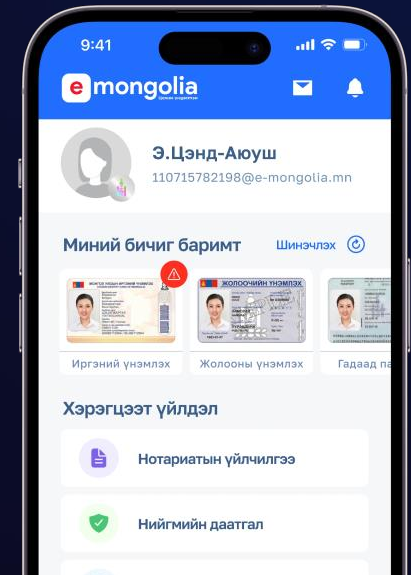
9:41

e mongolia

Э.Цэнд-Аюуш
110715782198@e-mongolia.mn

Миний бичиг баримт
Шинэчлэх

ЖОЛООЧИЙН ҮНЭМЛЭХ

Иргэний үнэмлэх
Жолооны үнэмлэх
Гадаад па

Хэрэгцээт үйлдэл

Нотариатын үйлчилгээ

Нийгмийн даатгал